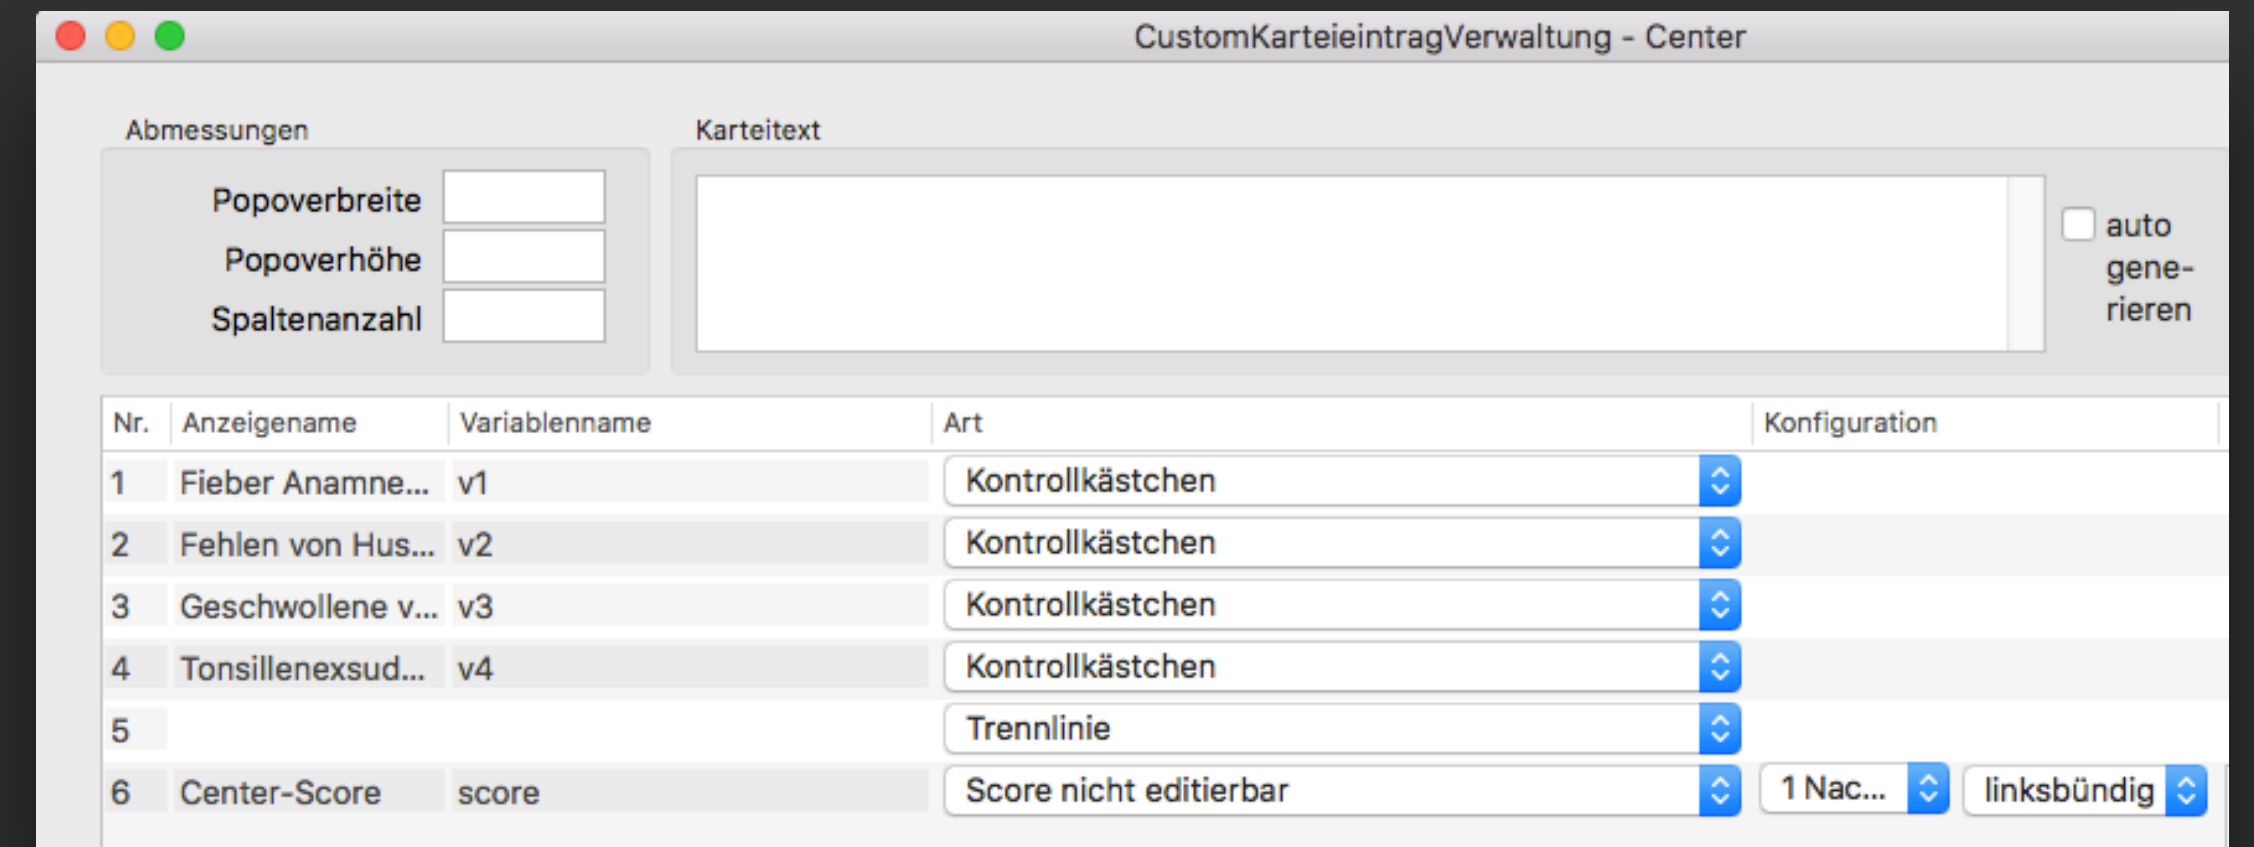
CustomKarteieintragVerwaltung - Center

Abmessungen

Popoverbreite
Popoverhöhe
Spaltenanzahl

Karteitext

auto generieren

| Nr. | Anzeigename | Variablenname | Art | Konfiguration |
|---|---|---|---|---|
| 1 | Fieber Anamne... | v1 | Kontrollkästchen | |
| 2 | Fehlen von Hus... | v2 | Kontrollkästchen | |
| 3 | Geschwollene v... | v3 | Kontrollkästchen | |
| 4 | Tonsillenexsud... | v4 | Kontrollkästchen | |
| 5 | | | Trennlinie | |
| 6 | Center-Score | score | Score nicht editierbar | 1 Nac... linksbündig |